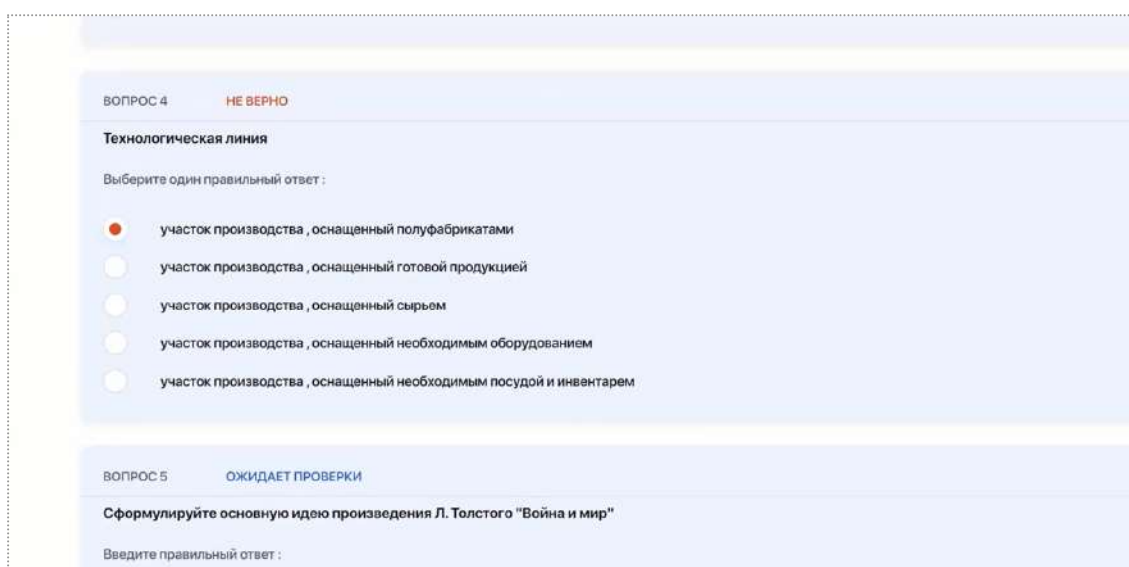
ВОПРОС 4 НЕ ВЕРНО

Технологическая линия

Выберите один правильный ответ :

участок производства , оснащенный полуфабрикатами

участок производства , оснащенный готовой продукцией

участок производства , оснащенный сырьем

участок производства , оснащенный необходимым оборудованием

участок производства , оснащенный необходимым посудой и инвентарем

ВОПРОС 5 ОЖИДАЕТ ПРОВЕРКИ

Сформулируйте основную идею произведения Л. Толстого "Война и мир"

Введите правильный ответ :